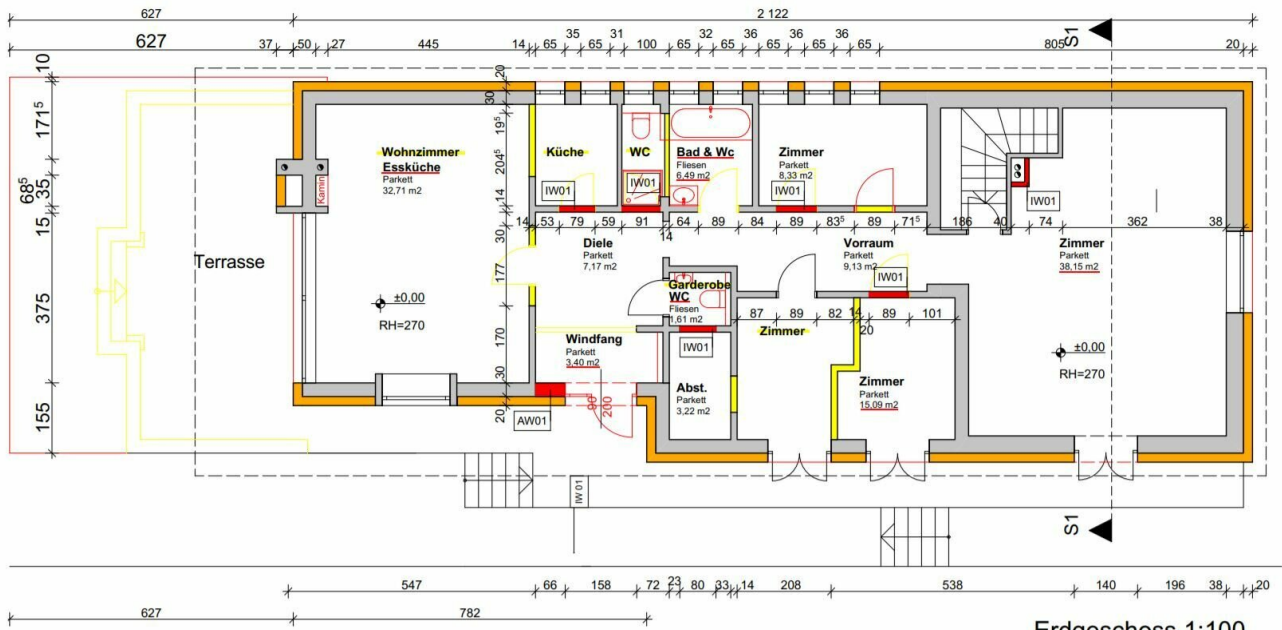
627
2 122
627
37 50 27 445 14 65 35 65 31 100 65 32 65 36 65 36 65 36 65 805 20
S1
10
171$^5$
68$^5$
35
15
375
155
20
30
19$^5$
20$^5$
14
30
177
170
30
20
Wohnzimmer
Essküche
Parkett
32,71 m2
Kamin
Küche
WC
Bad & Wc
Fliesen
6,49 m2
Zimmer
Parkett
8,33 m2
IW01
IW01
IW01
IW01
14 53 79 59 91 64 89 84 89 83$^5$ 89 71$^5$ 186 40 74 362 38
14
Diele
Parkett
7,17 m2
Vorraum
Parkett
9,13 m2
Zimmer
Parkett
38,15 m2
Terrasse
±0,00
RH=270
Garderobe
WC
Fliesen
1,61 m2
IW01
87 89 82 14 89 101
20
Zimmer
Windfang
Parkett
3,40 m2
IW01
Abst.
Parkett
3,22 m2
Zimmer
Parkett
15,09 m2
±0,00
RH=270
90
200
AW01
IW 01
S1
547 66 158 72 23 80 33 14 208 538 140 196 38 20
627 782
Erdgeschoss 1:100